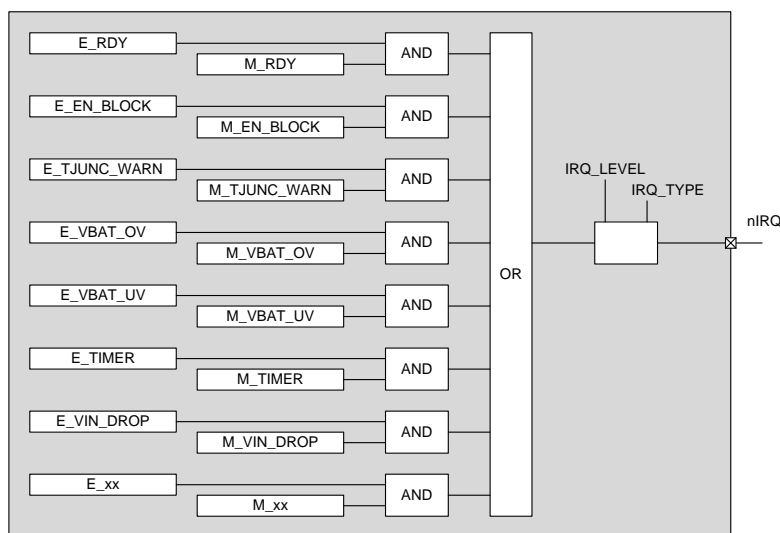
E_RDY

M_RDY

AND

E_EN_BLOCK

M_EN_BLOCK

AND

E_TJUNC_WARN

M_TJUNC_WARN

AND

E_VBAT_OV

M_VBAT_OV

AND

E_VBAT_UV

M_VBAT_UV

AND

E_TIMER

M_TIMER

AND

E_VIN_DROP

M_VIN_DROP

AND

E_xx

M_xx

AND

OR

IRQ_LEVEL

IRQ_TYPE

nIRQ